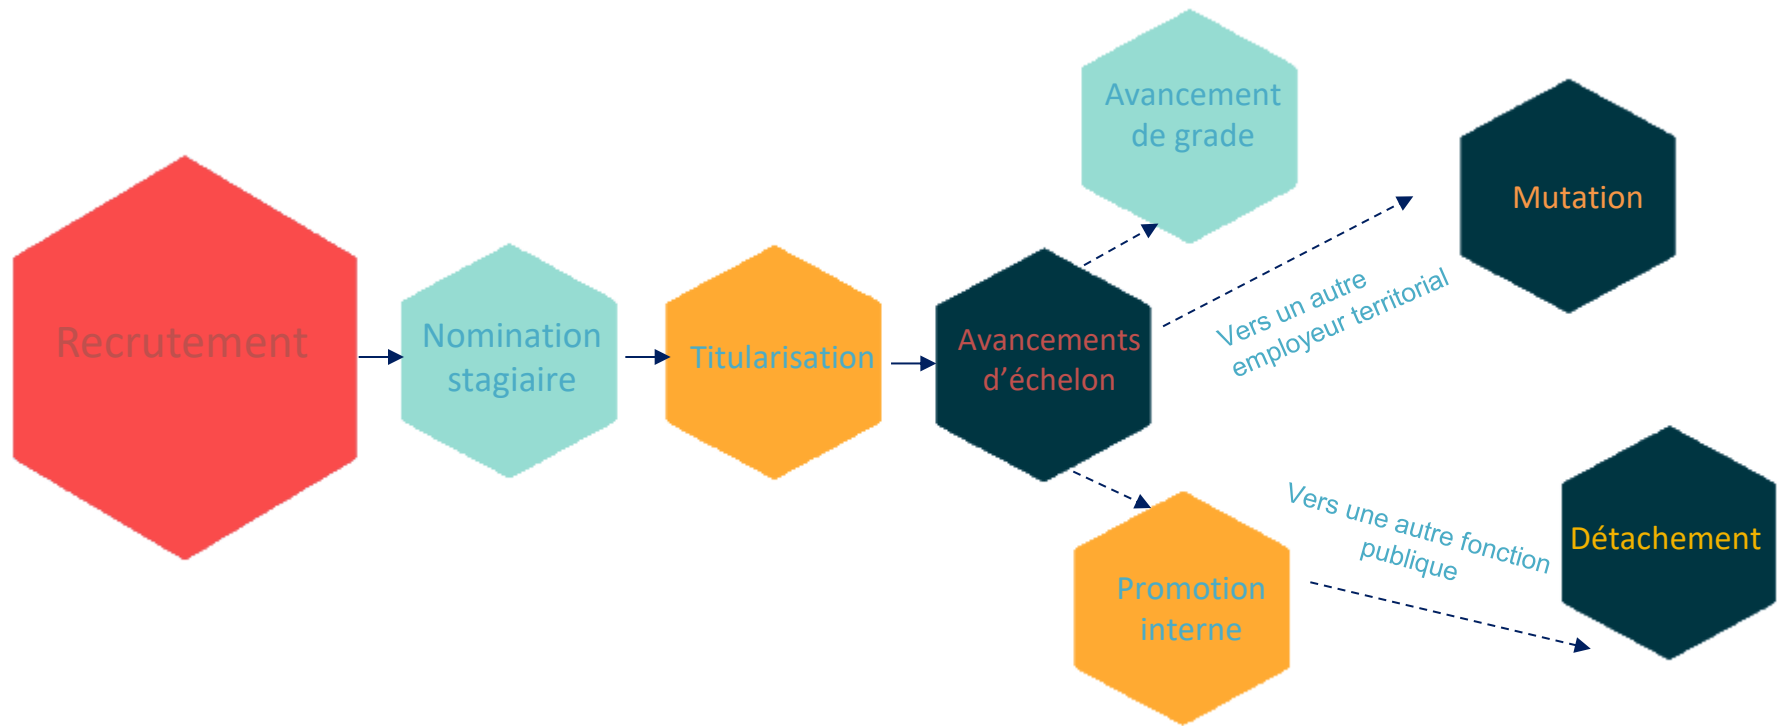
Recrutement

Nomination stagiaire

Titularisation

Avancements d’échelon

Avancement de grade

Mutation

Vers un autre employeur territorial

Promotion interne

Vers une autre fonction publique

Détachement